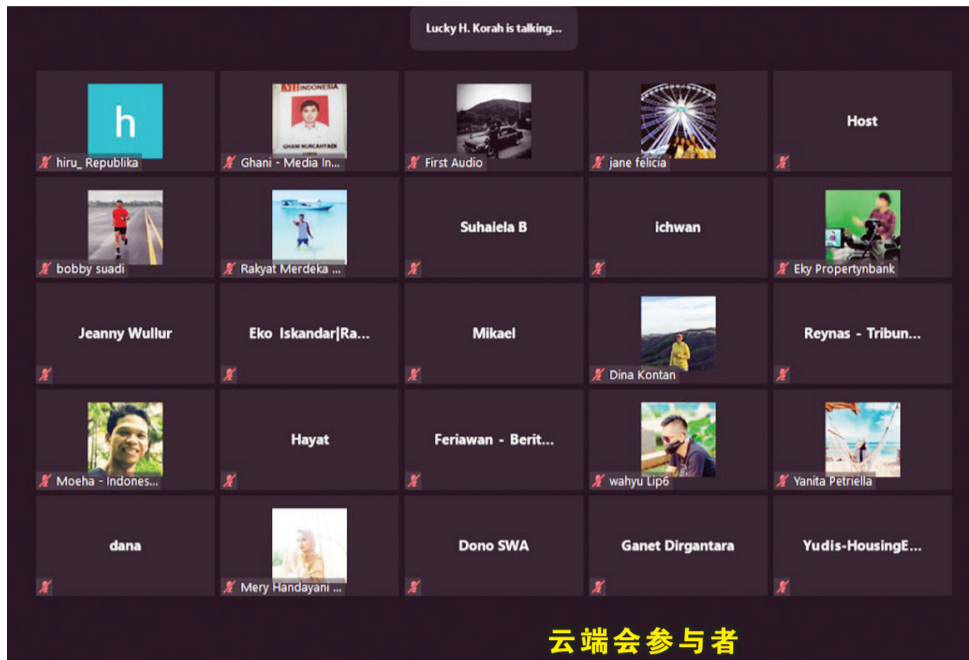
Lucky H. Korah is talking...

h
hiru_ Republika

AJI INDONESIA
GHANI NURCAHYADI
Ghani - Media In...

First Audio

jane felicia

Host

bobby suadi

Rakyat Merdeka ...

Suhaiela B

ichwan

Eky Propertynbank

Jeanny Wullur

Eko Iskandar|Ra...

Mikael

Dina Kontan

Reynas - Tribun...

Moeha - Indones...

Hayat

Feriawan - Berit...

wahyu Lip6

Yanita Petriella

dana

Mery Handayani ...

Dono SWA

Ganet Dirgantara

Yudis-HousingE...

云端会参与者